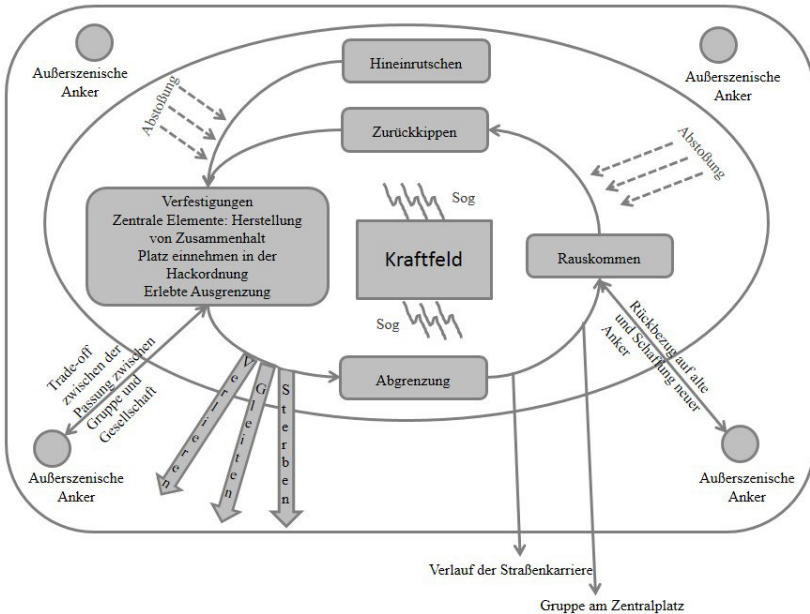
Hineinrutschen

Außerszenische Anker

Außerszenische Anker

Abstoßung

Zurückkippen

Abstoßung

Sog

Verfestigungen
Zentrale Elemente: Herstellung von Zusammenhalt
Platz einnehmen in der Hackordnung
Erlebte Ausgrenzung

Kraftfeld

Rauskommen

Sog

Trade-off zwischen der Passung zwischen Gruppe und Gesellschaft

Verlieren

Gleiten

Sterben

Abgrenzung

Rückbezug auf alte und Schaffung neuer Anker

Außerszenische Anker

Außerszenische Anker

Verlauf der Straßenkarriere

Gruppe am Zentralplatz